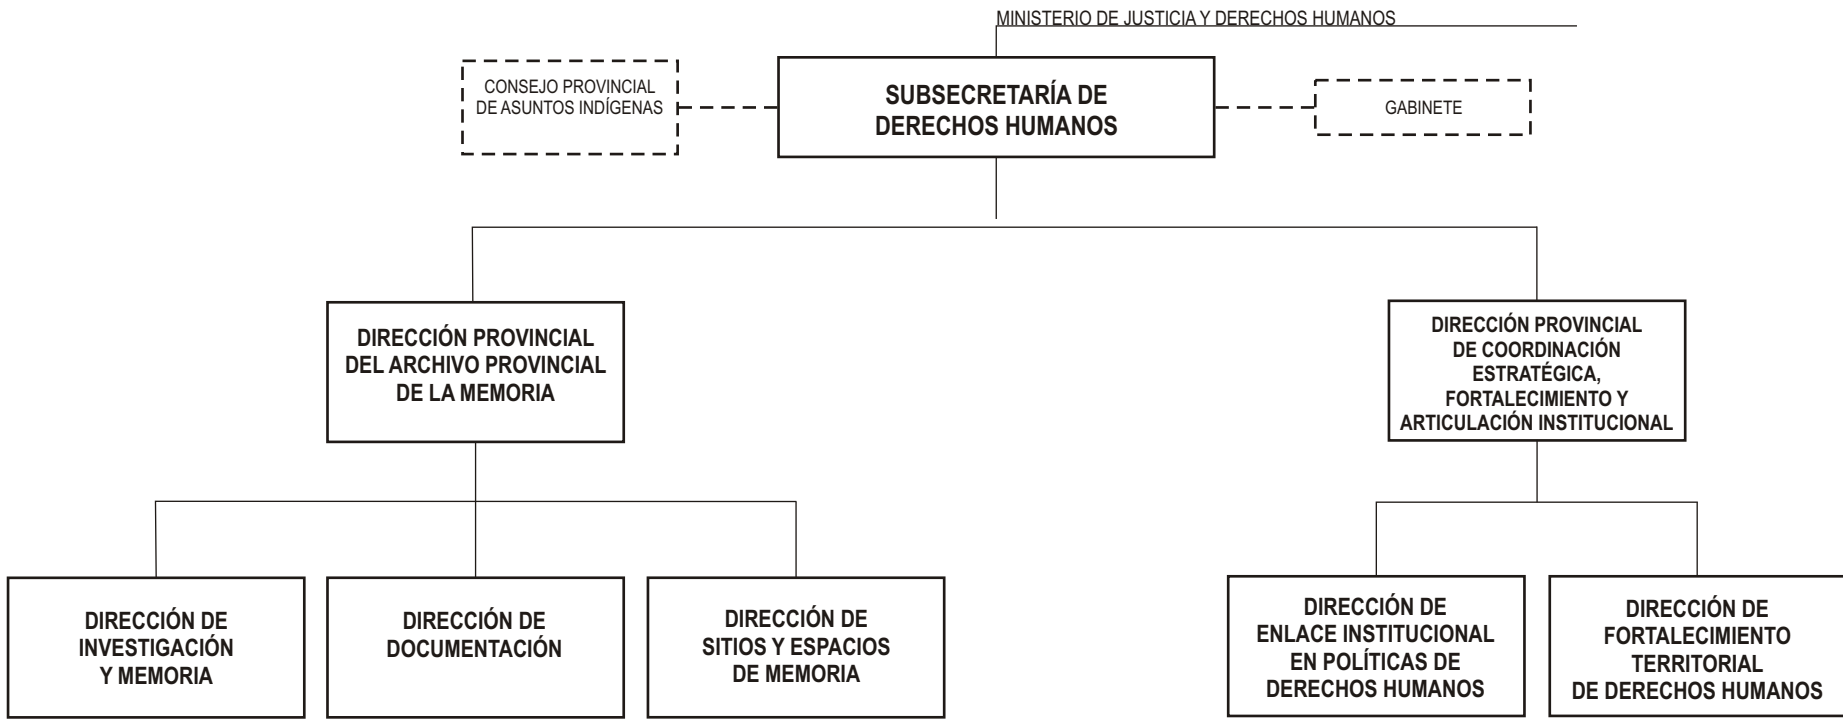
MINISTERIO DE JUSTICIA Y DERECHOS HUMANOS

CONSEJO PROVINCIAL DE ASUNTOS INDÍGENAS

SUBSECRETARÍA DE DERECHOS HUMANOS

GABINETE

DIRECCIÓN PROVINCIAL DEL ARCHIVO PROVINCIAL DE LA MEMORIA

DIRECCIÓN PROVINCIAL DE COORDINACIÓN ESTRATÉGICA, FORTALECIMIENTO Y ARTICULACIÓN INSTITUCIONAL

DIRECCIÓN DE INVESTIGACIÓN Y MEMORIA

DIRECCIÓN DE DOCUMENTACIÓN

DIRECCIÓN DE SITIOS Y ESPACIOS DE MEMORIA

DIRECCIÓN DE ENLACE INSTITUCIONAL EN POLÍTICAS DE DERECHOS HUMANOS

DIRECCIÓN DE FORTALECIMIENTO TERRITORIAL DE DERECHOS HUMANOS